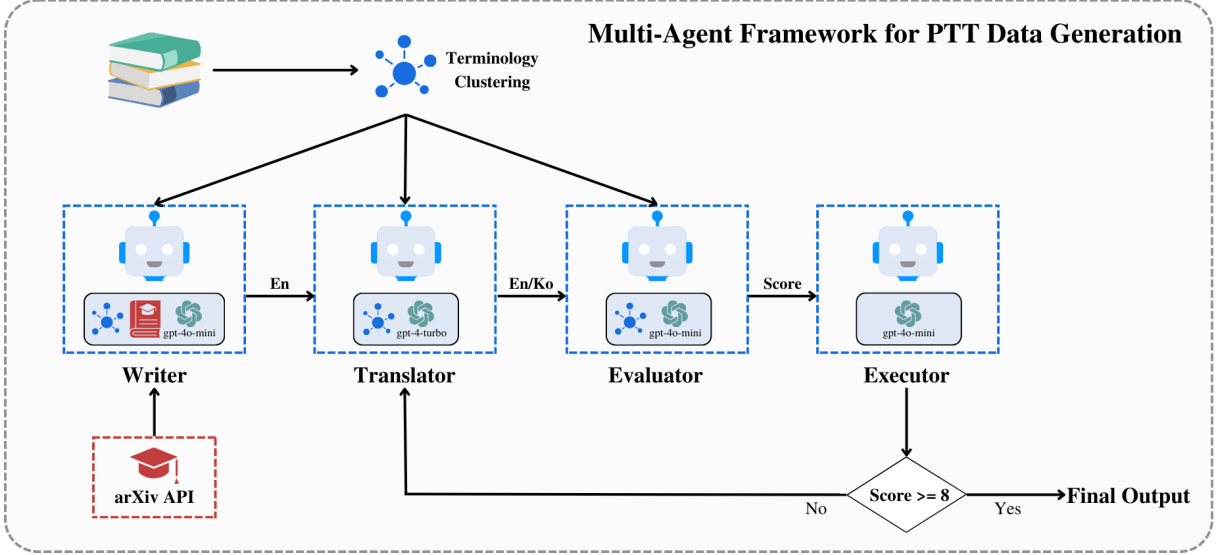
Multi-Agent Framework for PTT Data Generation

Terminology Clustering

gpt-4o-mini

Writer

En

gpt-4-turbo

Translator

En/Ko

gpt-4o-mini

Evaluator

Score

gpt-4o-mini

Executor

arXiv API

Score >= 8

No

Yes

Final Output